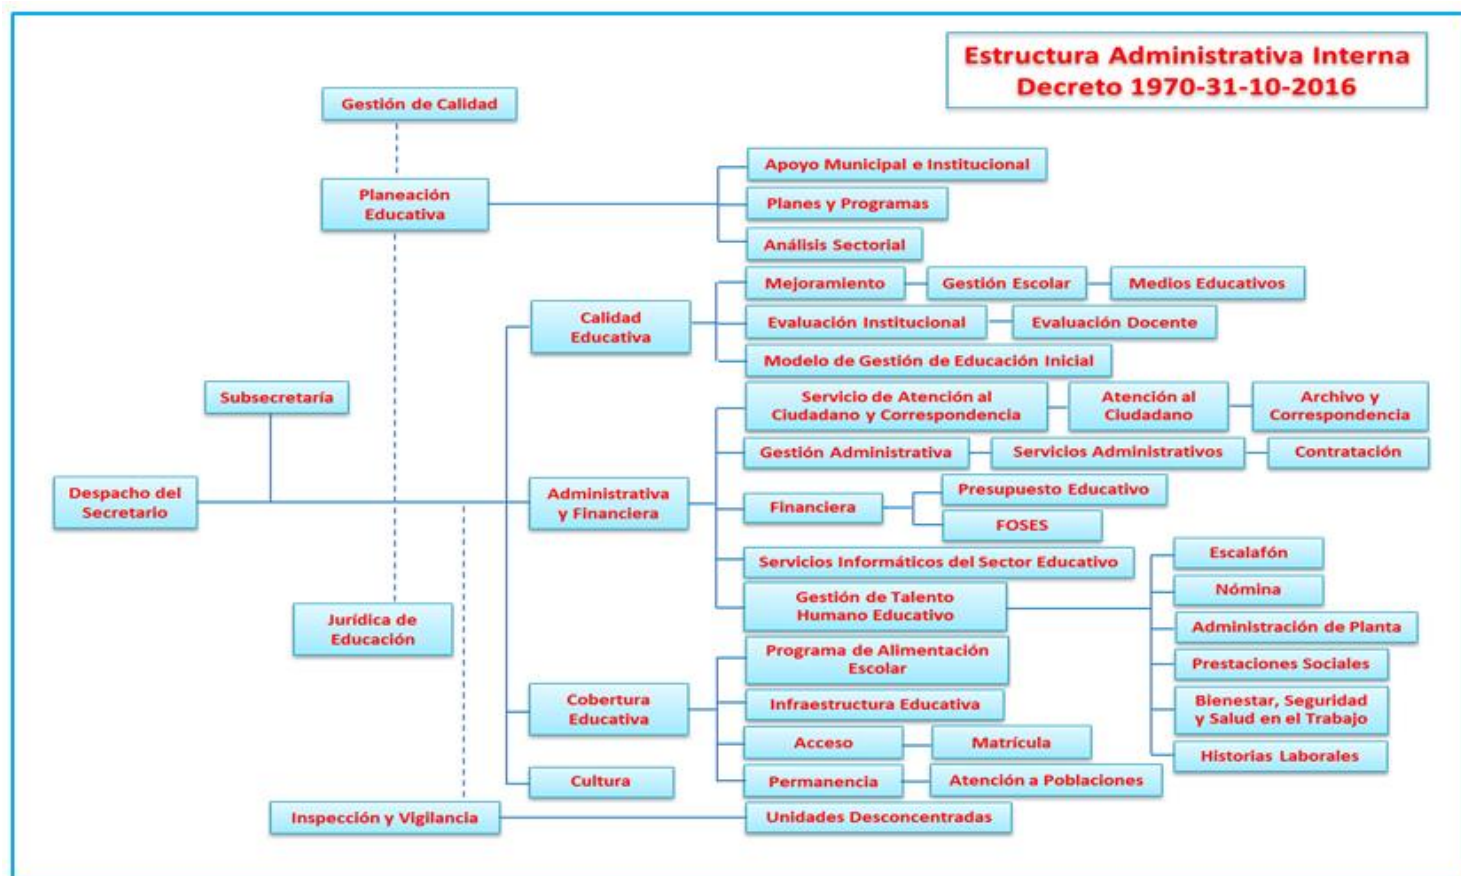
Estructura Administrativa Interna
Decreto 1970-31-10-2016

Gestión de Calidad

Planeación Educativa

Apoyo Municipal e Institucional

Planes y Programas

Análisis Sectorial

Calidad Educativa

Mejoramiento

Gestión Escolar

Medios Educativos

Evaluación Institucional

Evaluación Docente

Modelo de Gestión de Educación Inicial

Subsecretaría

Despacho del Secretario

Administrativa y Financiera

Servicio de Atención al Ciudadano y Correspondencia

Atención al Ciudadano

Archivo y Correspondencia

Gestión Administrativa

Servicios Administrativos

Contratación

Financiera

Presupuesto Educativo

FOSES

Servicios Informáticos del Sector Educativo

Escalafón

Nómina

Gestión de Talento Humano Educativo

Administración de Planta

Jurídica de Educación

Programa de Alimentación Escolar

Prestaciones Sociales

Cobertura Educativa

Infraestructura Educativa

Bienestar, Seguridad y Salud en el Trabajo

Acceso

Matrícula

Historias Laborales

Cultura

Permanencia

Atención a Poblaciones

Inspección y Vigilancia

Unidades Desconcentradas